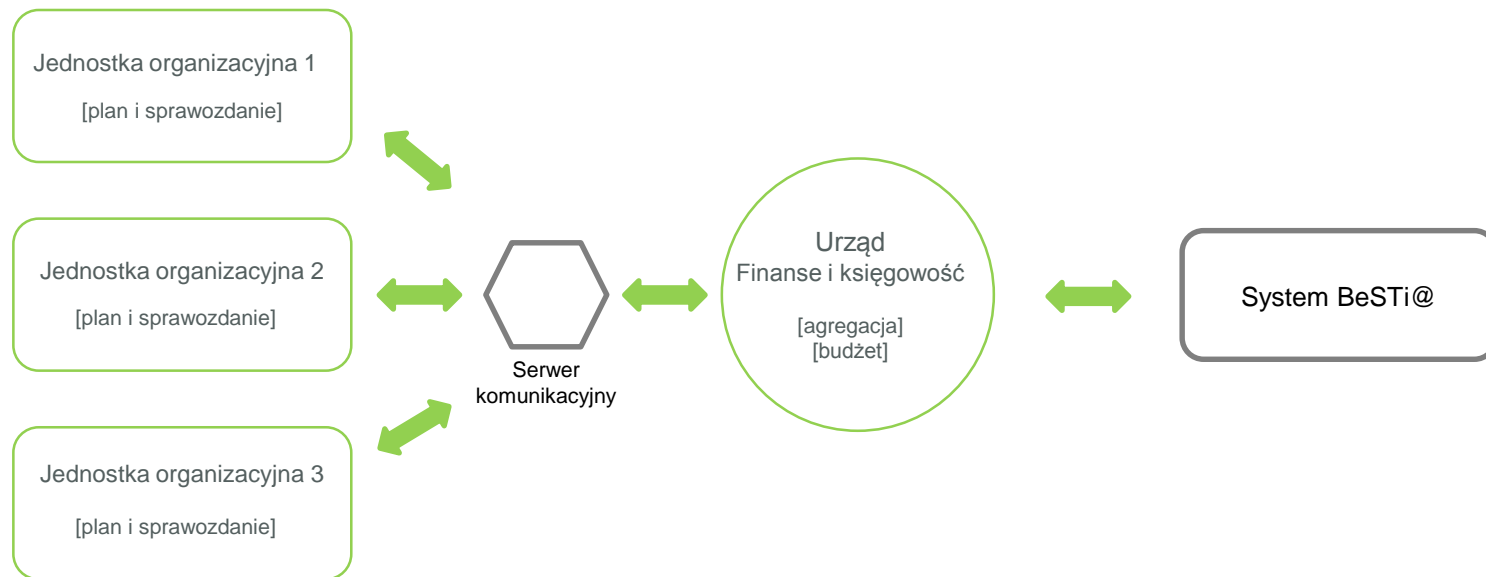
Jednostka organizacyjna 1
[plan i sprawozdanie]

Jednostka organizacyjna 2
[plan i sprawozdanie]

Jednostka organizacyjna 3
[plan i sprawozdanie]

Serwer komunikacyjny

Urząd
Finanse i księgowość
[agregacja]
[budżet]

System BeSTi@